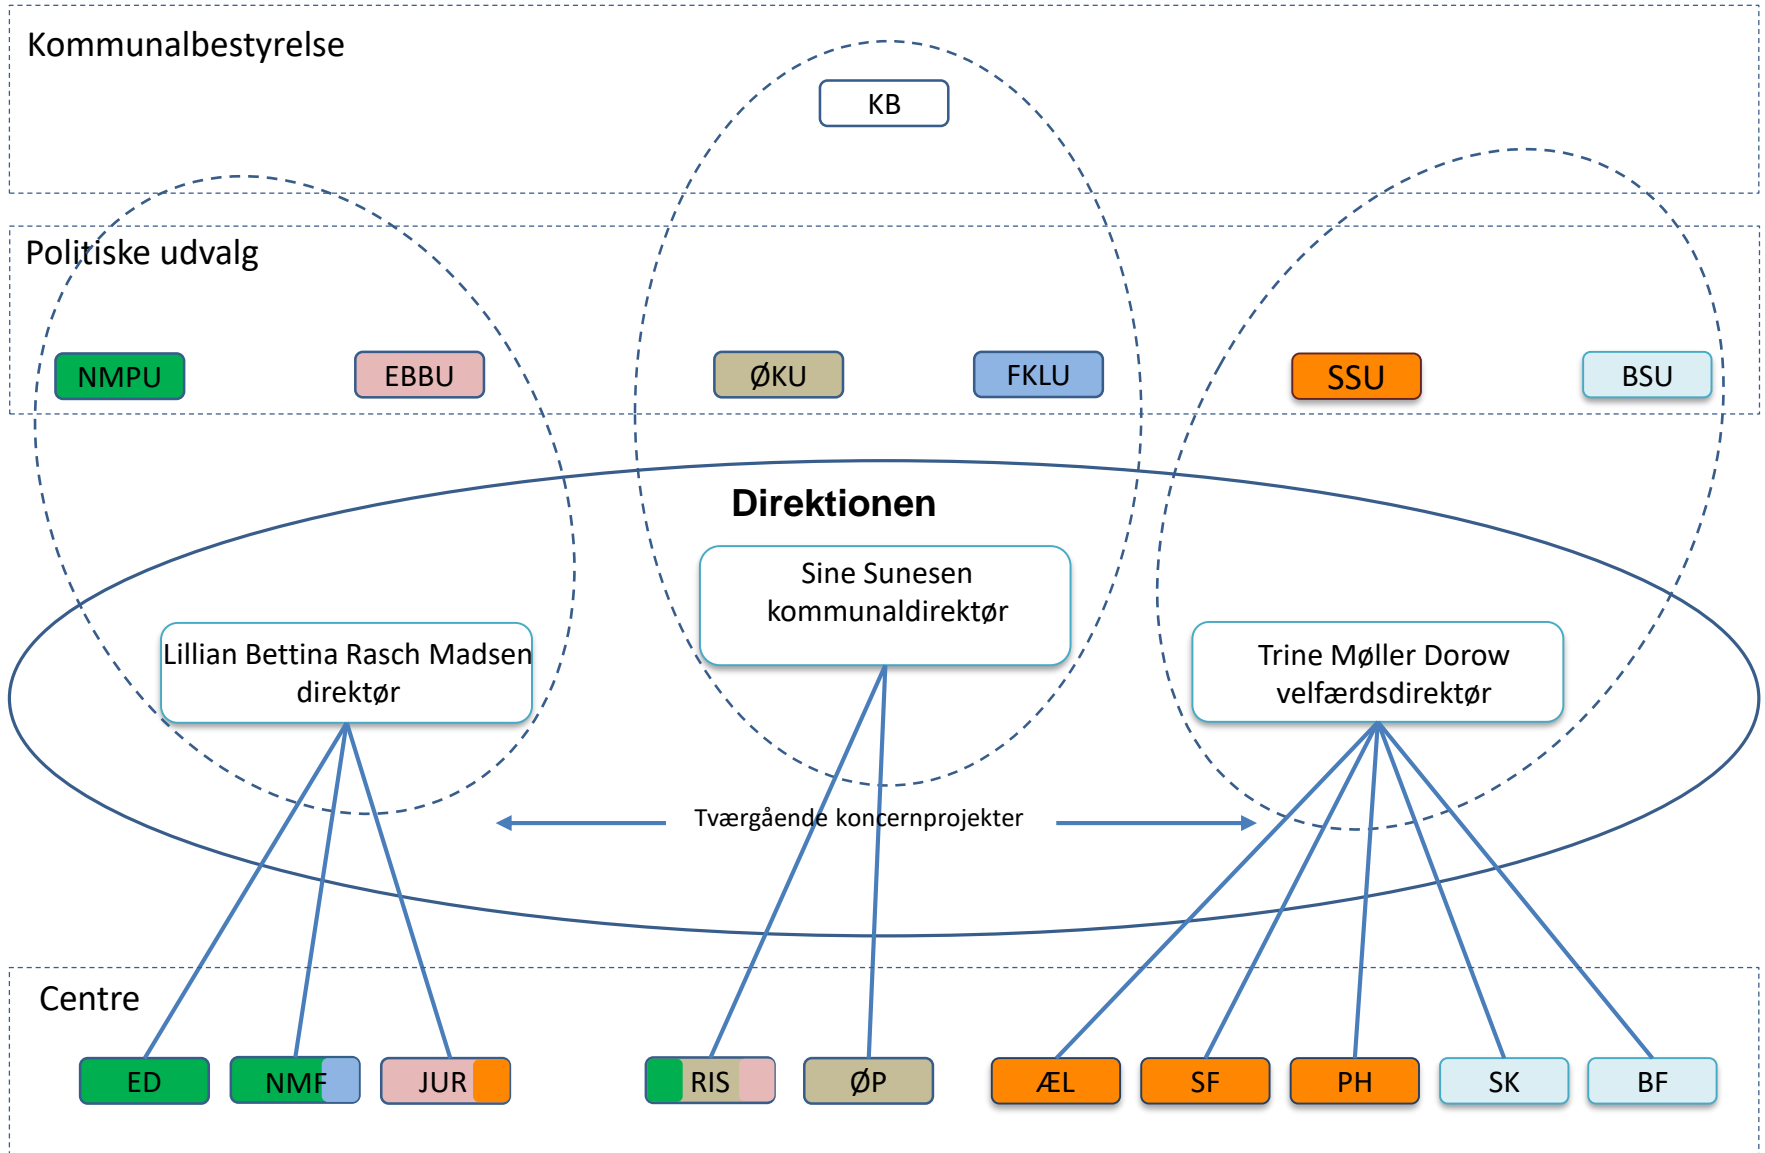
Kommunalbestyrelse

KB

Politiske udvalg

NMPU

EBBU

ØKU

FKLU

SSU

BSU

Direktionen

Sine Sunesen kommunaldirektør

Lillian Bettina Rasch Madsen direktør

Trine Møller Dorow velfærdsdirektør

Tværgående koncernprojekter

Centre

ED

NMF

JUR

RIS

ØP

ÆL

SF

PH

SK

BF